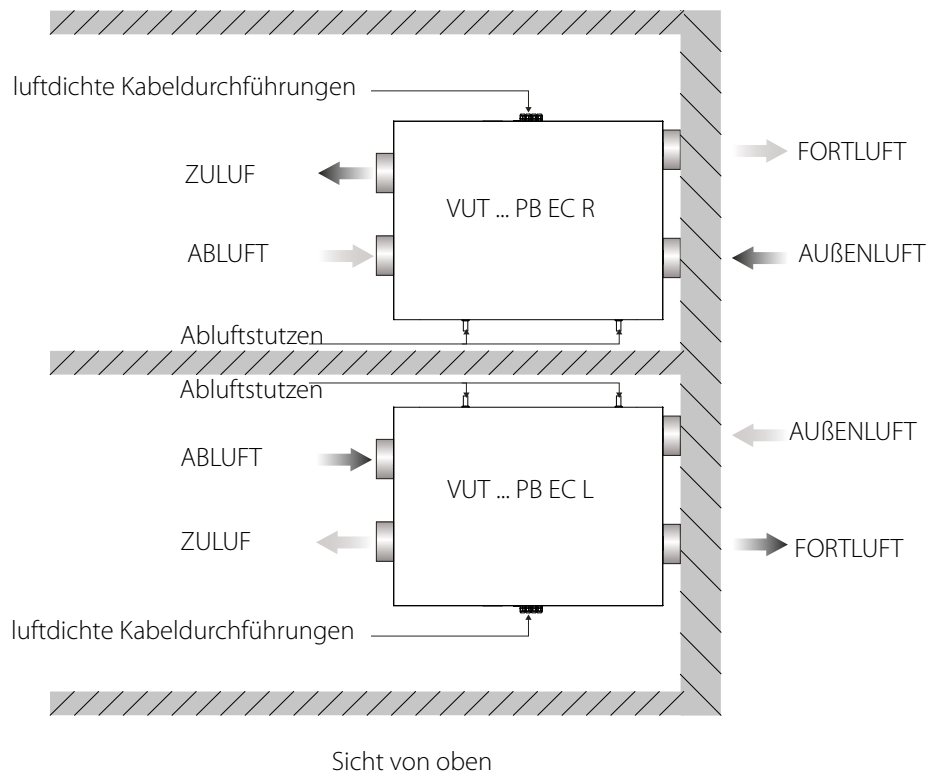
luftdichte Kabeldurchführungen

ZULUF

ABLUFT

VUT ... PB EC R

FORTLUFT

AUßENLUFT

Abluftstutzen

Abluftstutzen

ABLUFT

ZULUF

VUT ... PB EC L

AUßENLUFT

FORTLUFT

luftdichte Kabeldurchführungen

Sicht von oben